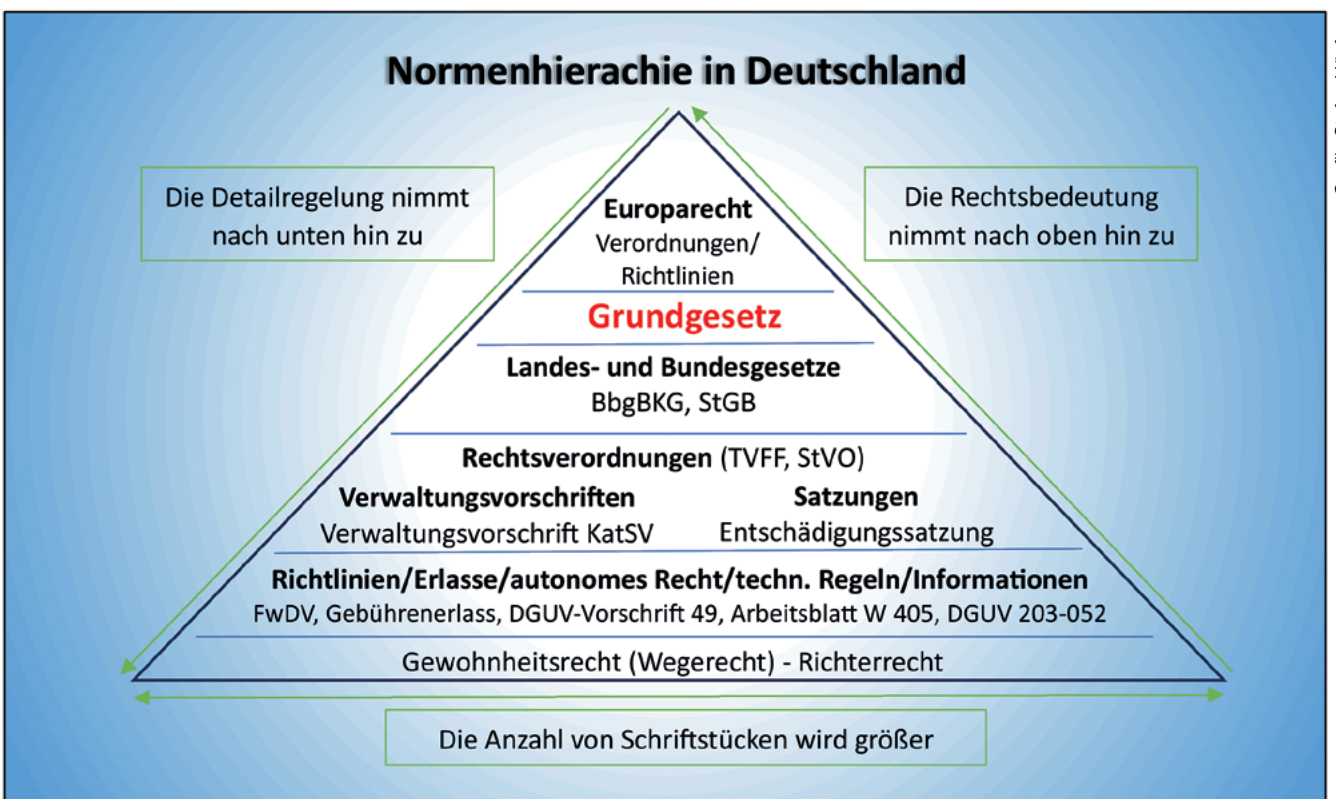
Normenhierachie in Deutschland

Die Detailregelung nimmt nach unten hin zu

Die Rechtsbedeutung nimmt nach oben hin zu

Europarecht
Verordnungen/ Richtlinien

Grundgesetz

Landes- und Bundesgesetze
BbgBKG, StGB

Rechtsverordnungen (TVFF, StVO)

Verwaltungsvorschriften
Verwaltungsvorschrift KatSV

Satzungen
Entschädigungssatzung

Richtlinien/Erlasse/autonomes Recht/techn. Regeln/Informationen
FwDV, Gebührenerlass, DGUV-Vorschrift 49, Arbeitsblatt W 405, DGUV 203-052

Gewohnheitsrecht (Wegerecht) - Richterrecht

Die Anzahl von Schriftstücken wird größer